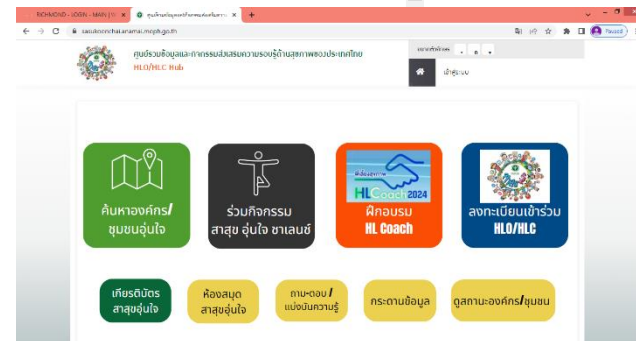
RICHMOND - LOGIN - MAIN | ×
ศูนย์รวมข้อมูลและกิจกรรมส่งเสริมความรอบรู้ด้านสุขภาพของประเทศไทย ×
saoukonchai.anamai.moph.go.th
Paused

ศูนย์รวมข้อมูลและการกรรมส่งเสริมความรอบรู้ด้านสุขภาพของประเทศไทย
HLO/HLC Hub

ขนาดตัวอักษร
เข้าสู่ระบบ

ค้นหาองค์กร/ ชุมชนอุ่นใจ

ร่วมกิจกรรม สาสุข อุ่นใจ ชาเลนจ์

ฝึกอบรม HL Coach

HLCoach 2024

ลงทะเบียนเข้าร่วม HLO/HLC

เกียรติบัตร สาสุขอุ่นใจ

ห้องสมุด สาสุขอุ่นใจ

ถาม-ตอบ / แบ่งปันความรู้

กระดานข้อมูล

ดูสถานะองค์กร/ชุมชน